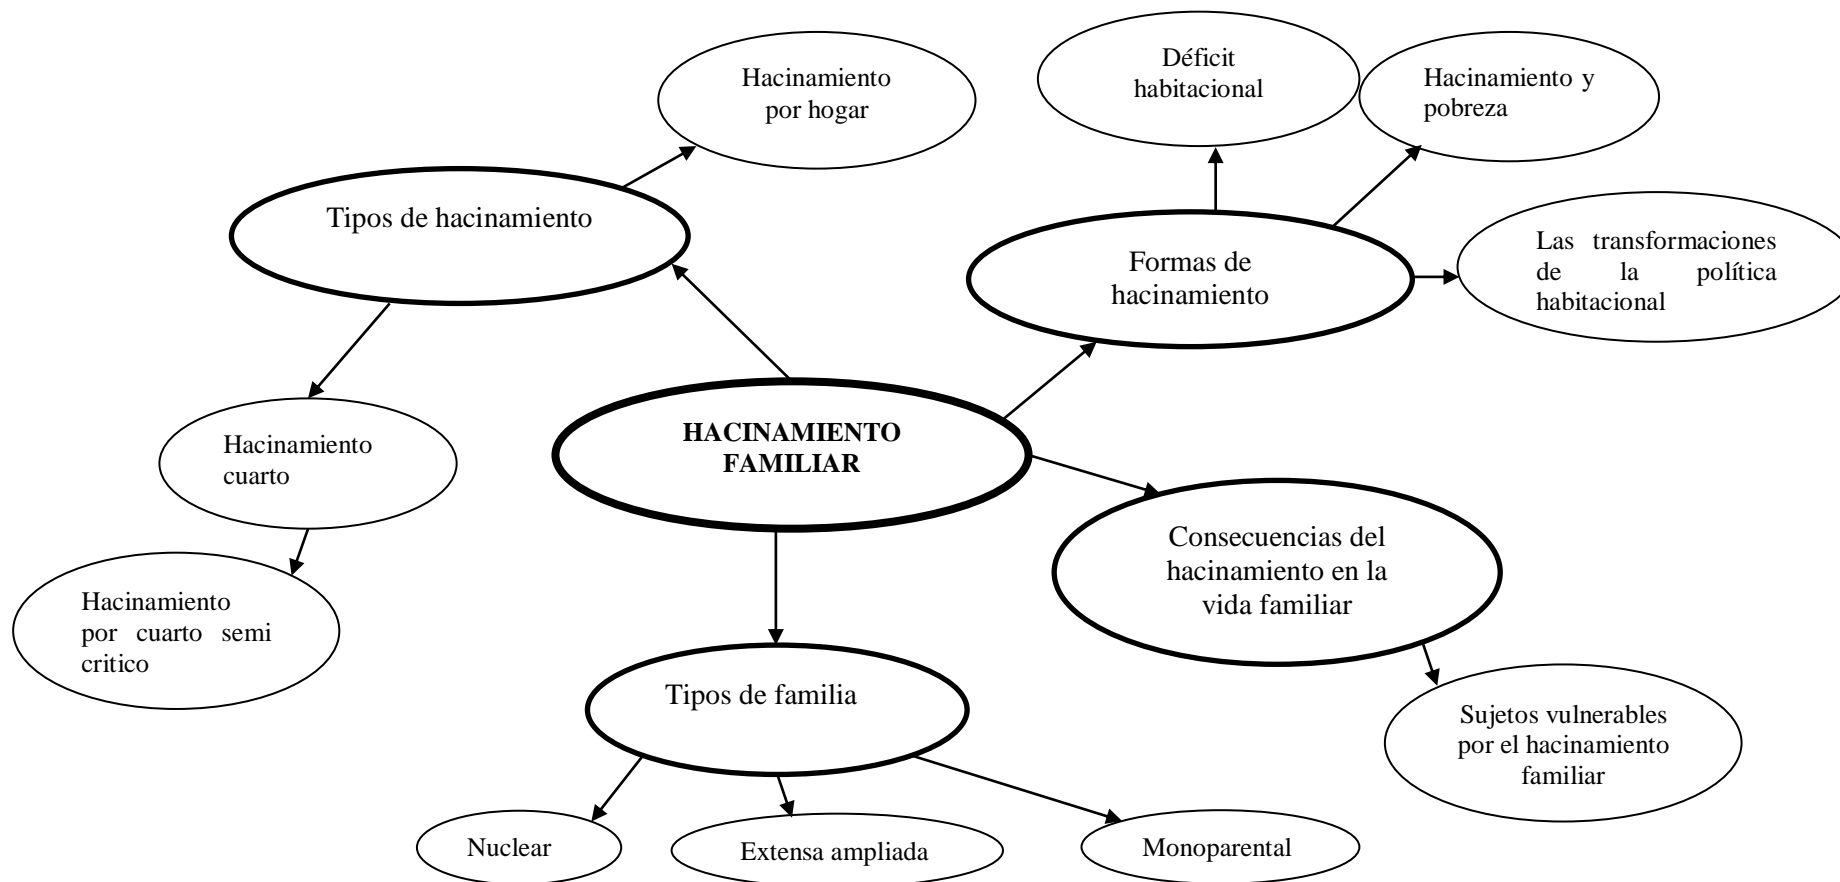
HACINAMIENTO FAMILIAR

Tipos de hacinamiento

Hacinamiento por hogar

Hacinamiento cuarto

Hacinamiento por cuarto semi critico

Formas de hacinamiento

Déficit habitacional

Hacinamiento y pobreza

Las transformaciones de la política habitacional

Consecuencias del hacinamiento en la vida familiar

Sujetos vulnerables por el hacinamiento familiar

Tipos de familia

Nuclear

Extensa ampliada

Monoparental